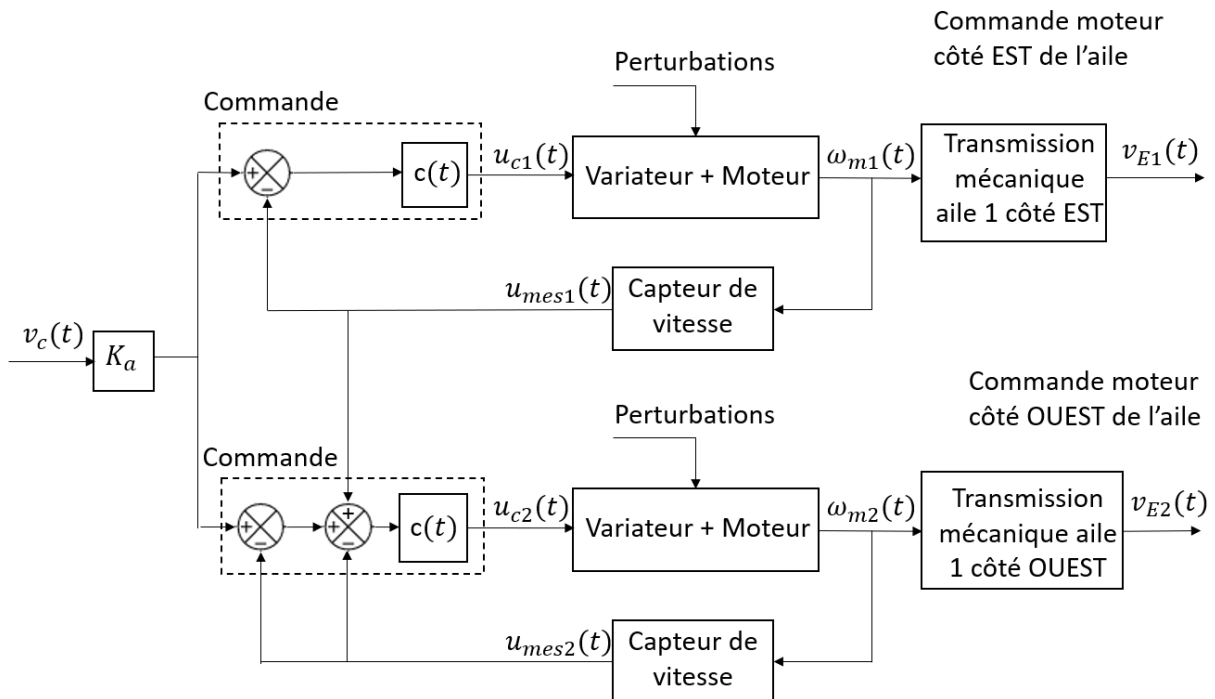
Commande moteur côté EST de l'aile

Perturbations

Commande

+

−

c$(t)$

$u_{c1}(t)$

Variateur + Moteur

$\omega_{m1}(t)$

Transmission mécanique aile 1 côté EST

$v_{E1}(t)$

$u_{mes1}(t)$

Capteur de vitesse

$v_c(t)$

$K_a$

Commande moteur côté OUEST de l'aile

Perturbations

Commande

+

−

+

+

−

c$(t)$

$u_{c2}(t)$

Variateur + Moteur

$\omega_{m2}(t)$

Transmission mécanique aile 1 côté OUEST

$v_{E2}(t)$

$u_{mes2}(t)$

Capteur de vitesse